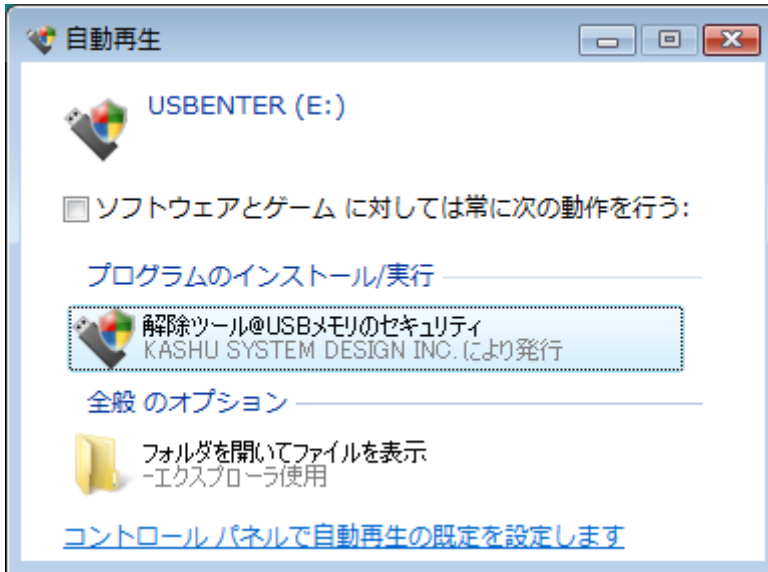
自動再生

USBENTER (E:)

ソフトウェアとゲーム に対しては常に次の動作を行う:

プログラムのインストール/実行

解除ツール@USBメモリのセキュリティ
KASHU SYSTEM DESIGN INC. により発行

全般 のオプション

フォルダを開いてファイルを表示
-エクスプローラ使用

コントロール パネルで自動再生の既定を設定します